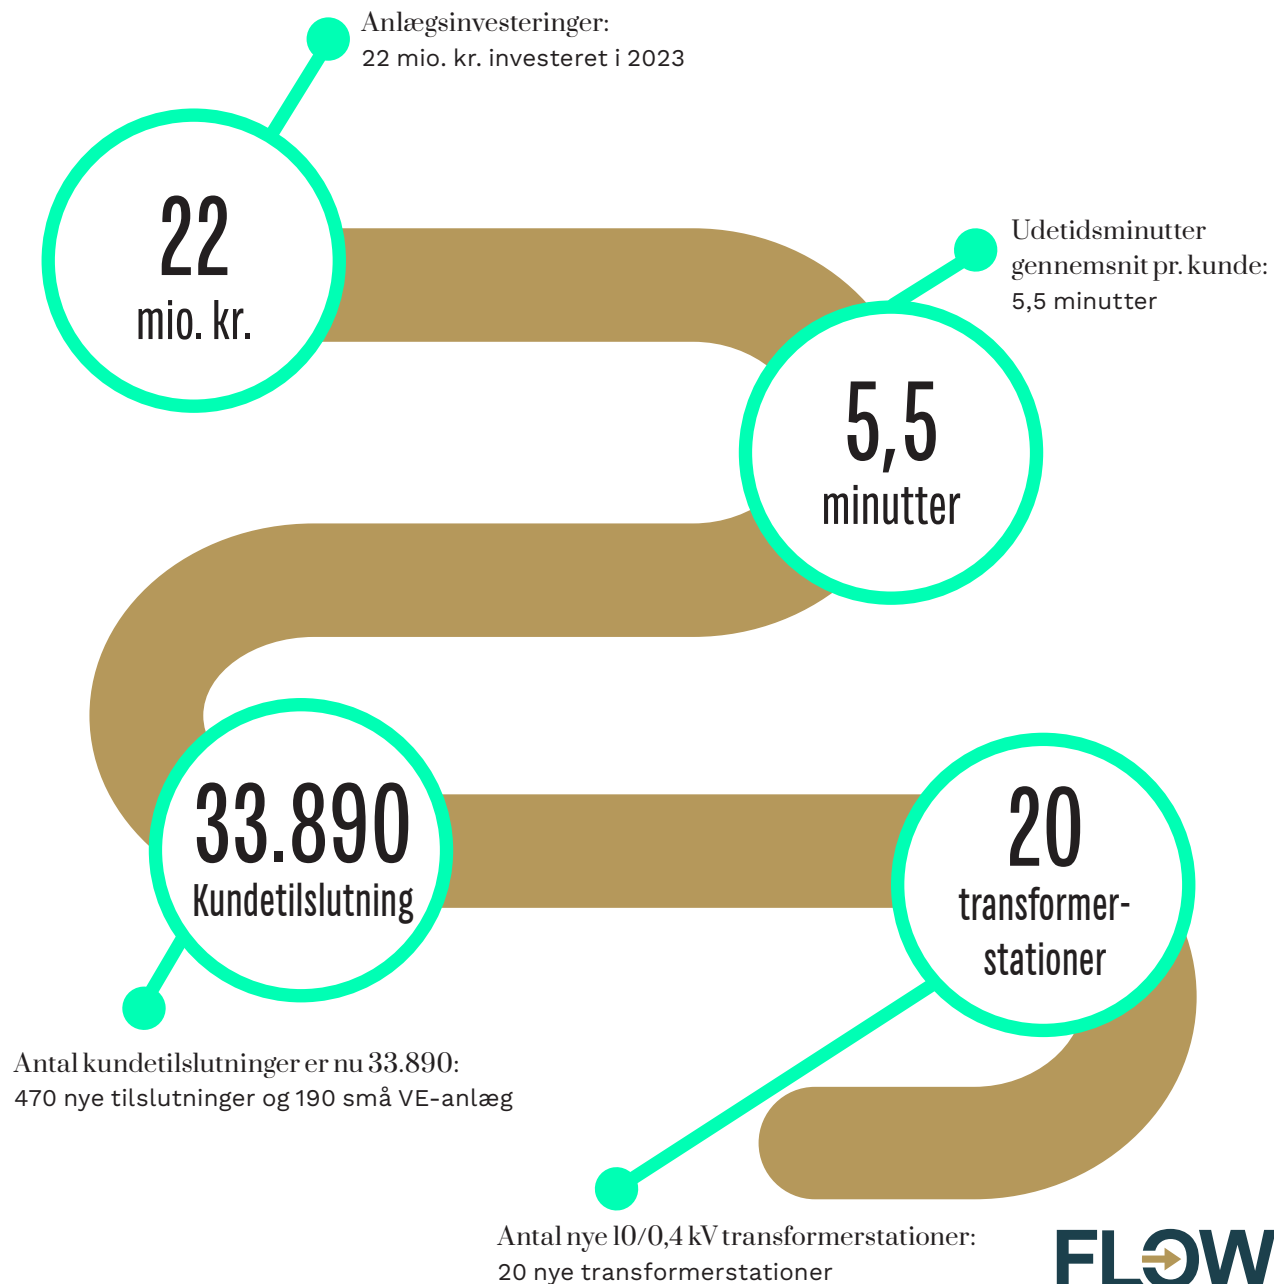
Anlægsinvesteringer:
22 mio. kr. investeret i 2023

22
mio. kr.

Udetidsminutter gennemsnit pr. kunde:
5,5 minutter

5,5
minutter

33.890
Kundetilslutning

20
transformer-stationer

Antal kundetilslutninger er nu 33.890:
470 nye tilslutninger og 190 små VE-anlæg

Antal nye 10/0,4 kV transformerstationer:
20 nye transformerstationer

FLOW